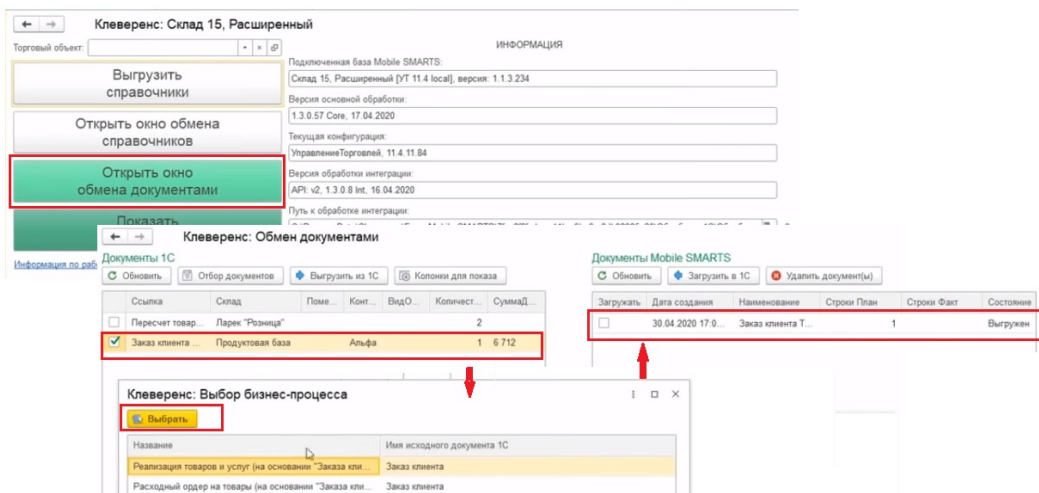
← → Клеверенс: Склад 15, Расширенный

Торговый объект:

ИНФОРМАЦИЯ

Выгрузить справочники

Открыть окно обмена справочников

Открыть окно обмена документами

Показать

Информация по раб

Подключенная база Mobile SMARTS:

Склад 15, Расширенный [УТ 11.4 local], версия: 1.1.3.234

Версия основной обработки:

1.3.0.57 Core, 17.04.2020

Текущая конфигурация:

УправлениеТорговлей, 11.4.11.84

Версия обработки интеграции:

API: v2, 1.3.0.8 Int, 16.04.2020

Путь к обработке интеграции:

← → Клеверенс: Обмен документами

Документы 1С

Обновить | Отбор документов | Выгрузить из 1С | Колонки для показа

| | Ссылка | Склад | Поме... | Конт... | ВидО... | Количест... | СуммаД... |
|---|---|---|---|---|---|---|---|
| | Пересчет товар... | Ларек "Розница" | | | | 2 | |
| ✓ | Заказ клиента ... | Продуктовая база | | Альфа | | 1 | 6 712 |

Документы Mobile SMARTS

Обновить | Загрузить в 1С | Удалить документ(ы)

| Загружать | Дата создания | Наименование | Строки План | Строки Факт | Состояние |
|---|---|---|---|---|---|
| | 30.04.2020 17:0... | Заказ клиента Т... | 1 | | Выгружен |

Клеверенс: Выбор бизнес-процесса

Выбрать

| Название | Имя исходного документа 1С |
|---|---|
| Реализация товаров и услуг (на основании "Заказа клиента | Заказ клиента |
| Расходный ордер на товары (на основании "Заказа кли... | Заказ клиента |